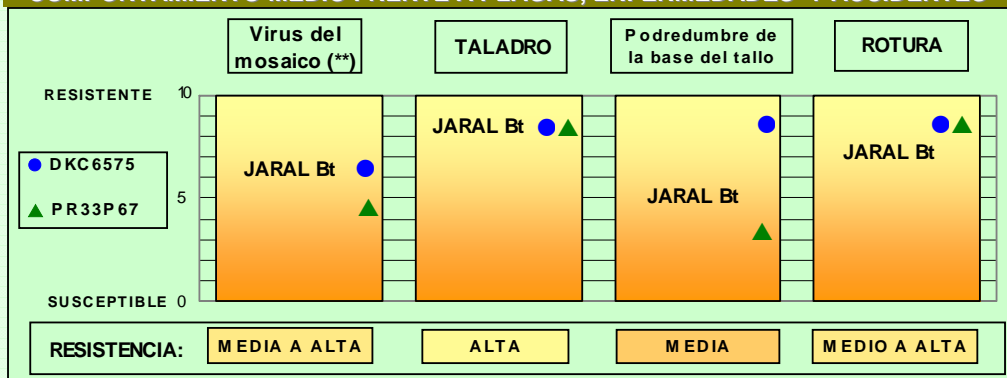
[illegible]

Virus del mosaico (**)

TALADRO

Podredumbre de la base del tallo

ROTURA

RESISTENTE 10

DKC6575

PR33P67

5

SUSCEPTIBLE 0

JARAL Bt

JARAL Bt

JARAL Bt

JARAL Bt

RESISTENCIA: MEDIA A ALTA

ALTA

MEDIA

MEDIO A ALTA